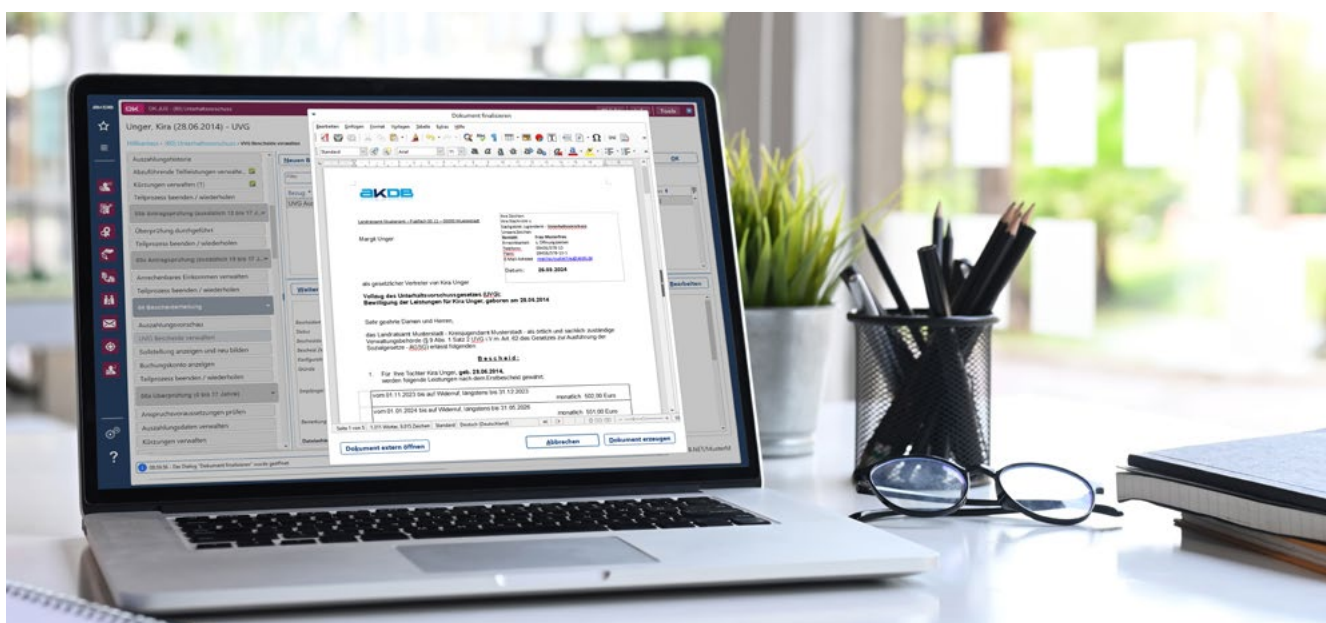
Unger, Kira (28.06.2014) - UVG

Auszahlungshistorie
Abzuführende Teilleistungen verwalte...
Kürzungen verwalten (1)
Teilprozess beenden / wiederholen
Überprüfung durchgeführt
Teilprozess beenden / wiederholen
Anrechenbares Einkommen verwalten
Teilprozess beenden / wiederholen
Auszahlungsvorschau
UVG Bescheide verwalten
Sollstellung anzeigen und neu bilden
Buchungskonto anzeigen
Teilprozess beenden / wiederholen
Anspruchsvoraussetzungen prüfen
Auszahlungsdaten verwalten
Kürzungen verwalten

Dokument finalisieren

AKDB

Margit Unger

Datum: 26.09.2024

als gesetzlicher Vertreter von Kira Unger

Vollzug des Unterhaltsvorschussgesetzes (UVG);
Bewilligung der Leistungen für Kira Unger, geboren am 28.06.2014

Sehr geehrte Damen und Herren,

Bescheid:

1. Für Ihre Tochter Kira Unger, geb. 28.06.2014, werden folgende Leistungen nach dem Erstbescheid gewährt:

| vom 01.11.2023 bis auf Widerruf, längstens bis 31.12.2023 | monatlich 502,00 Euro |
|---|---|
| vom 01.01.2024 bis auf Widerruf, längstens bis 31.05.2026 | monatlich 551,00 Euro |

Deutsch (Deutschland)

Dokument extern öffnen
Abbrechen
Dokument erzeugen
OK
Beschelten
Weiter
Tools
?